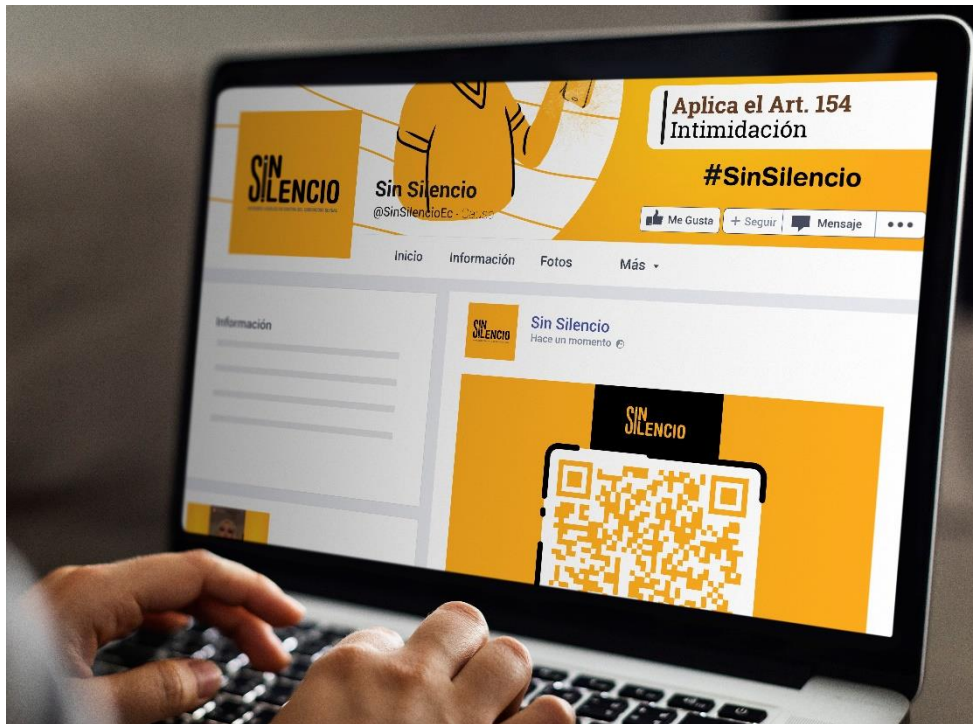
Aplica el Art. 154
Intimidación

#SinSilencio

SIN SILENCIO

Sin Silencio
@SinSilencioEc · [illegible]

Me Gusta
+ Seguir
Mensaje
•••

Inicio
Información
Fotos
Más

Información

SIN SILENCIO
Sin Silencio
Hace un momento

SIN SILENCIO